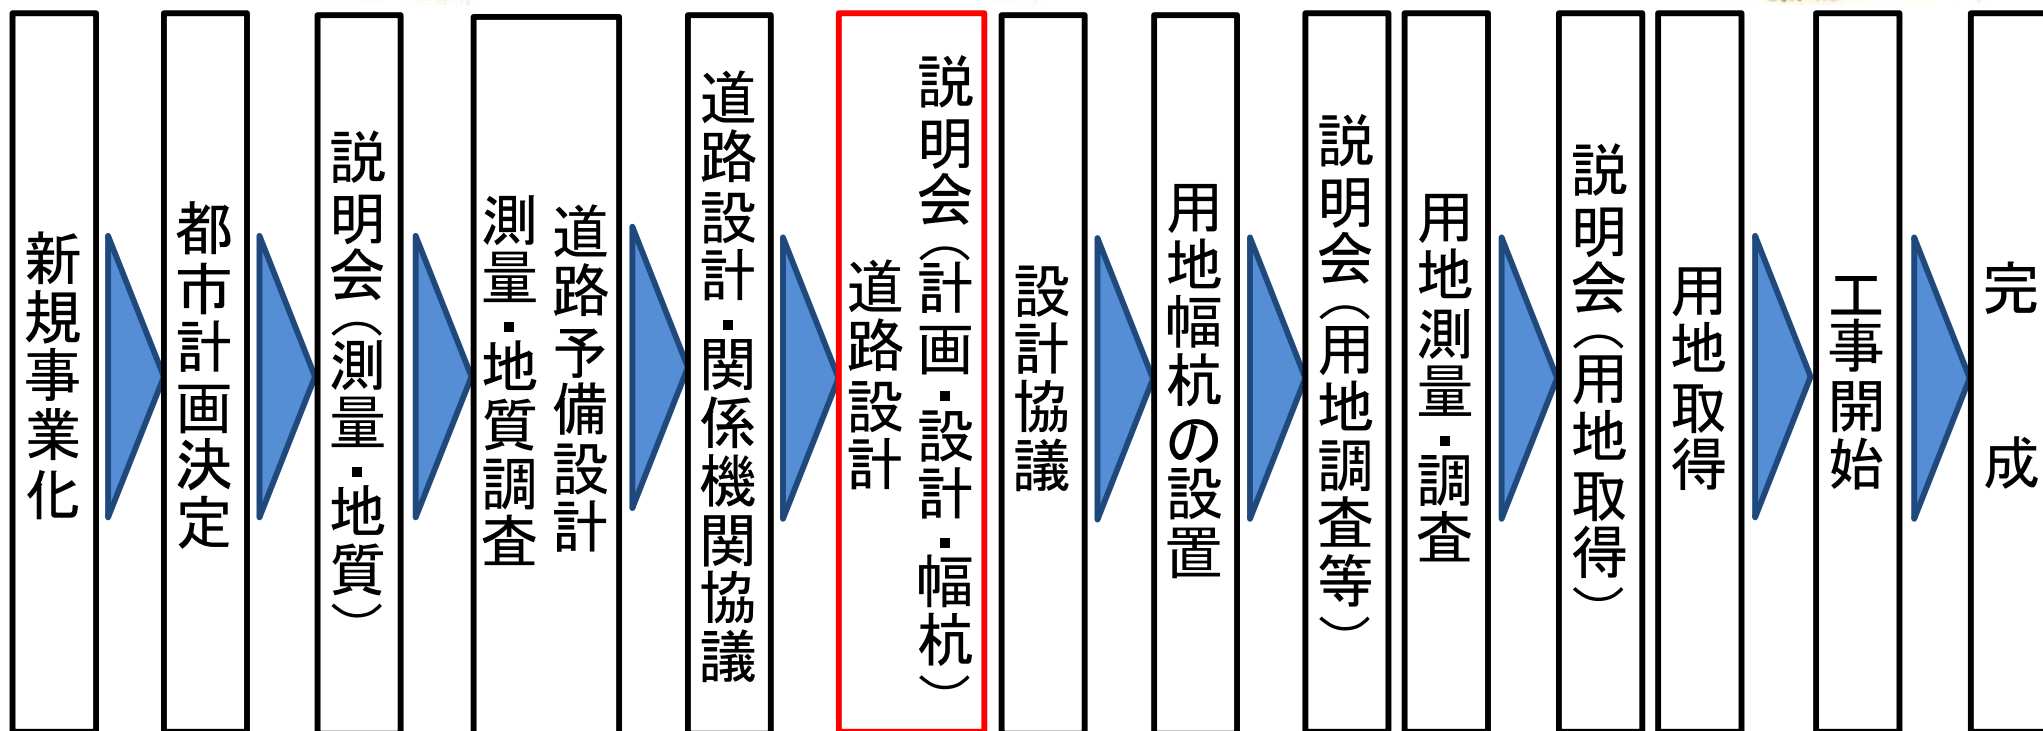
新規事業化

都市計画決定

説明会（測量・地質）

道路予備設計

測量・地質調査

道路設計・関係機関協議

説明会（計画・設計・幅杭）

道路設計

設計協議

用地幅杭の設置

説明会（用地調査等）

用地測量・調査

説明会（用地取得）

用地取得

工事開始

完成